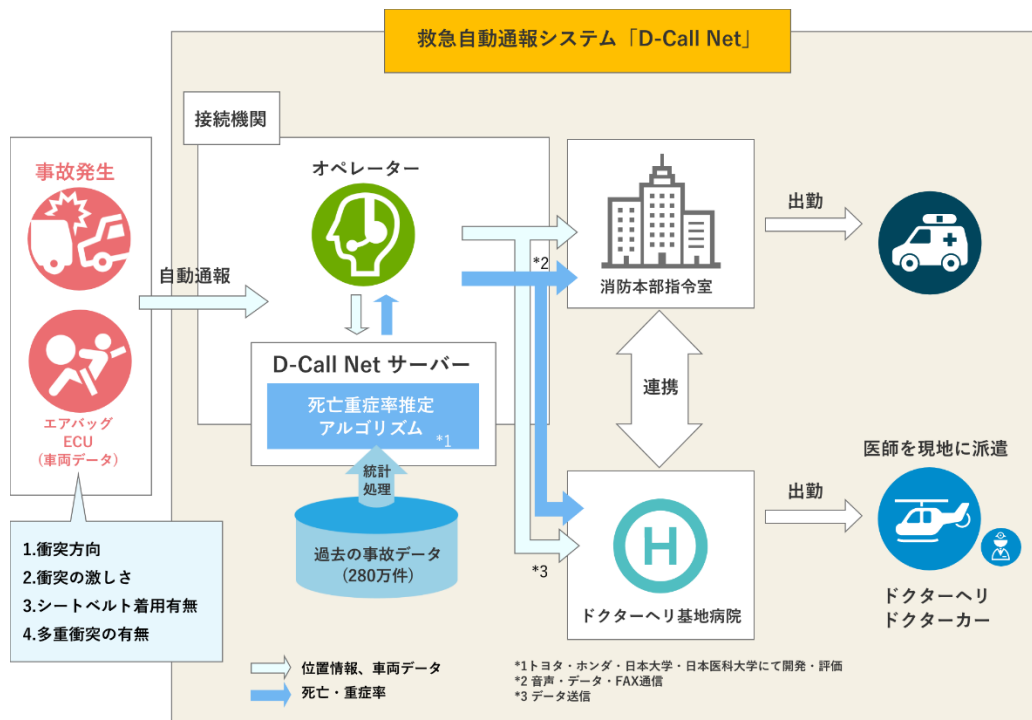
救急自動通報システム「D-Call Net」

接続機関

事故発生

エアバッグ
ECU
(車両データ)

1.衝突方向
2.衝突の激しさ
3.シートベルト着用有無
4.多重衝突の有無

自動通報

オペレーター

D-Call Net サーバー

死亡重症率推定
アルゴリズム *1

統計
処理

過去の事故データ
(280万件)

*2

*3

消防本部指令室

連携

ドクターヘリ基地病院

出動

出動

医師を現地に派遣

ドクターヘリ
ドクターカー

位置情報、車両データ

死亡・重症率

*1トヨタ・ホンダ・日本大学・日本医科大学にて開発・評価
*2 音声・データ・FAX通信
*3 データ送信